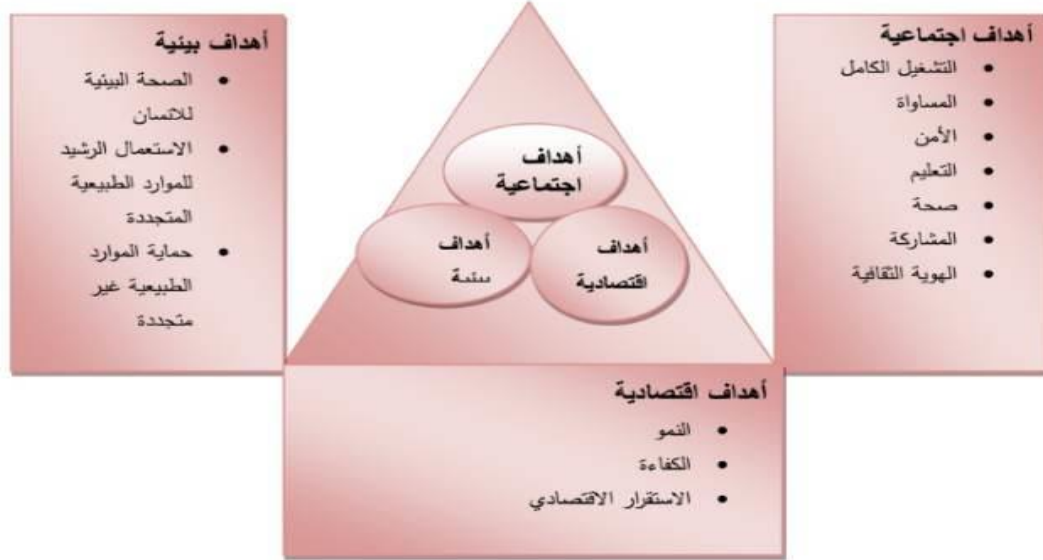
أهداف اجتماعية
- التشغيل الكامل
- المساواة
- الأمن
- التعليم
- صحة
- المشاركة
- الهوية الثقافية

أهداف اجتماعية

أهداف سنة

أهداف اقتصادية

أهداف بيئية
- الصحة البيئية للانسان
- الاستعمال الرشيد للموارد الطبيعية المتجددة
- حماية الموارد الطبيعية غير متجددة

أهداف اقتصادية
- النمو
- الكفاءة
- الاستقرار الاقتصادي